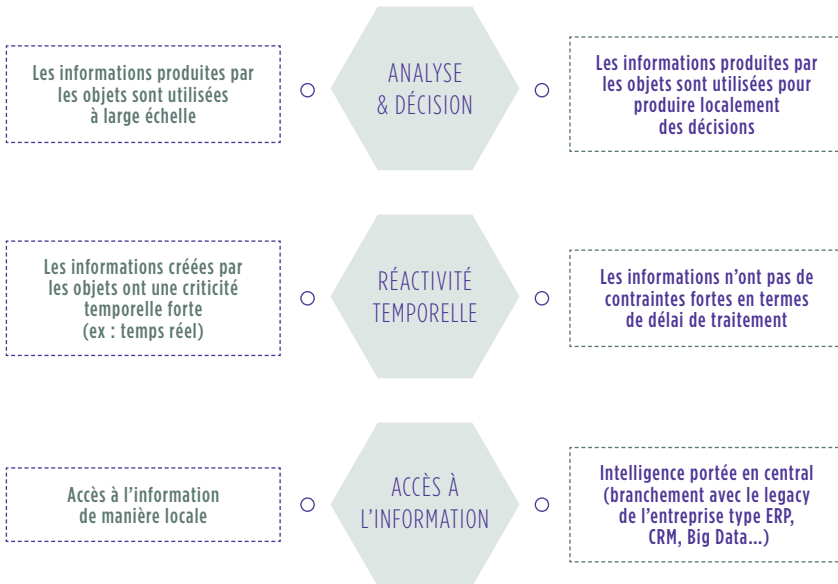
Les informations produites par les objets sont utilisées à large échelle

ANALYSE & DÉCISION

Les informations produites par les objets sont utilisées pour produire localement des décisions

Les informations créées par les objets ont une criticité temporelle forte (ex : temps réel)

RÉACTIVITÉ TEMPORELLE

Les informations n'ont pas de contraintes fortes en termes de délai de traitement

Accès à l'information de manière locale

ACCÈS À L'INFORMATION

Intelligence portée en central (branchement avec le legacy de l'entreprise type ERP, CRM, Big Data...)